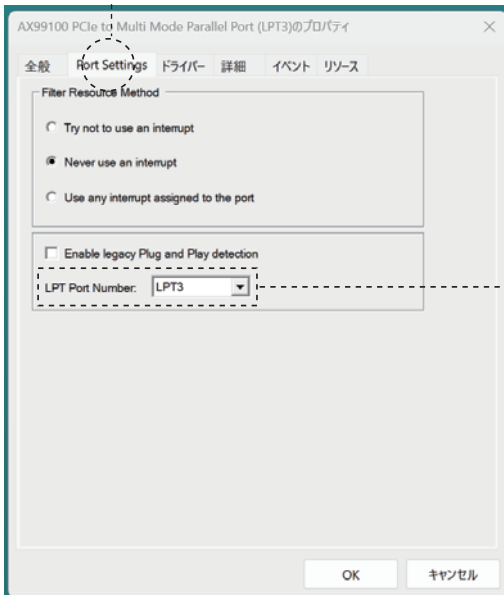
AX99100 PCIe to Multi Mode Parallel Port (LPT3)のプロパティ ×

全般 Port Settings ドライバー 詳細 イベント リソース

Filter Resource Method

Try not to use an interrupt

Never use an interrupt

Use any interrupt assigned to the port

Enable legacy Plug and Play detection

LPT Port Number: LPT3

OK キャンセル